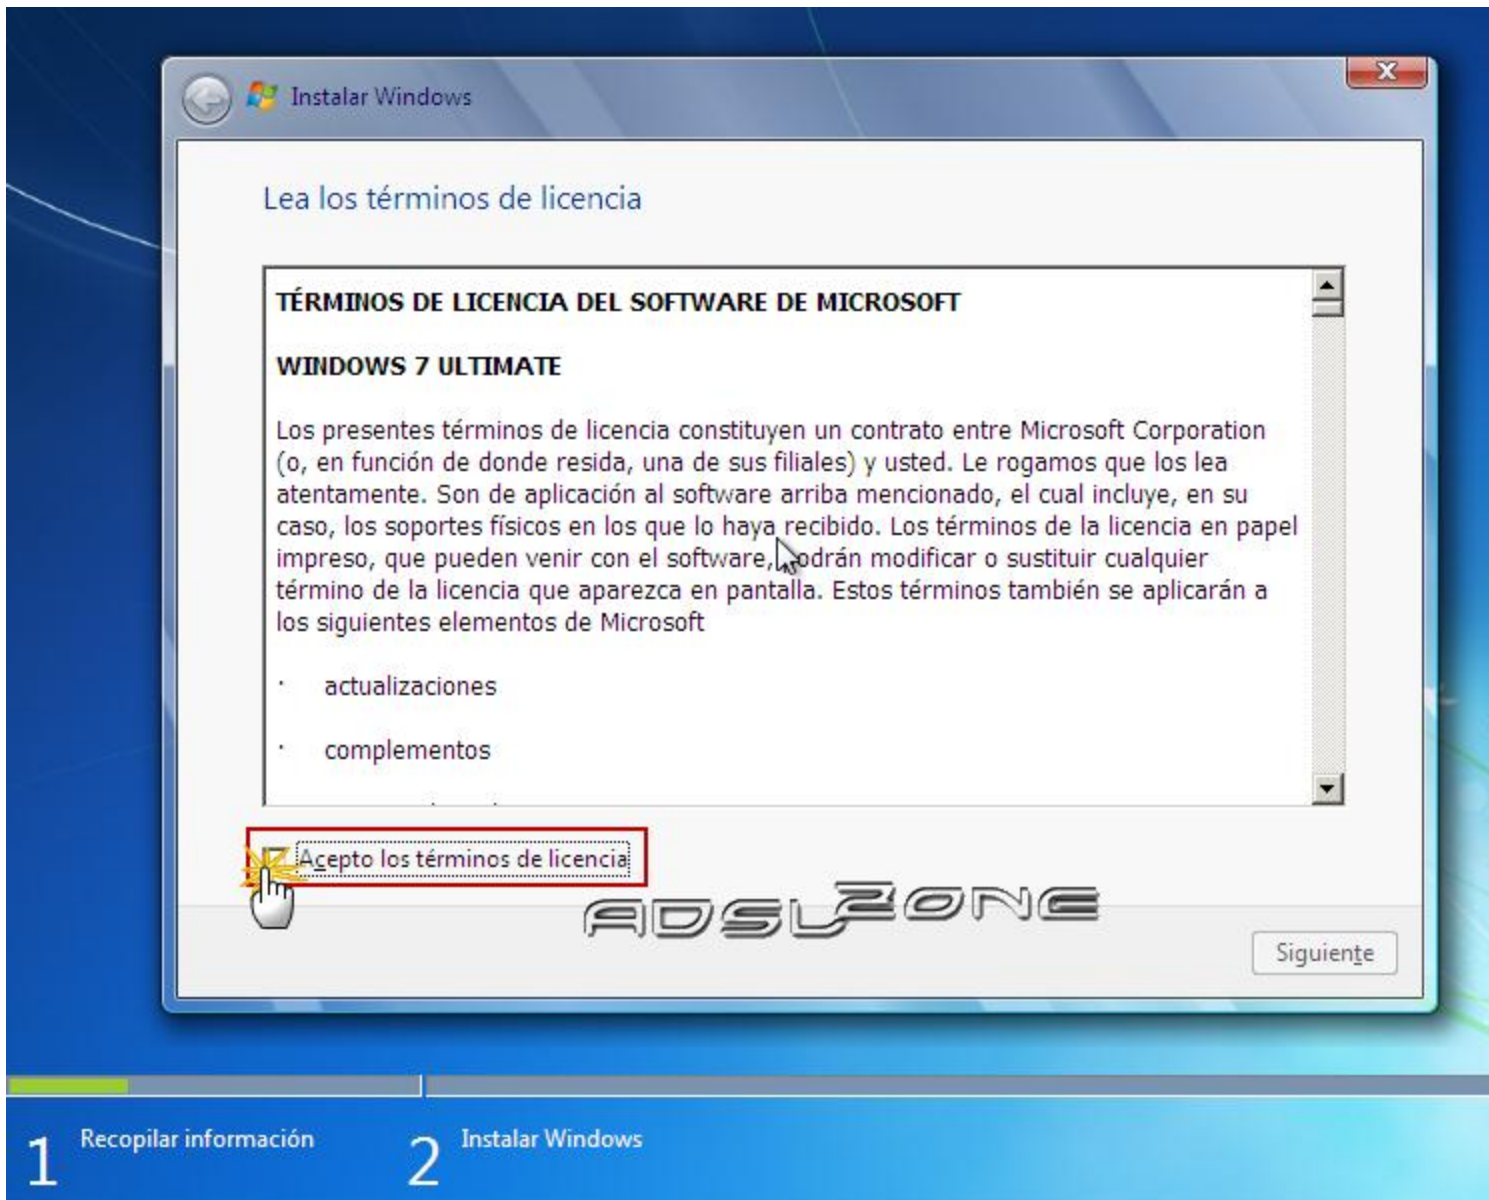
Instalar Windows

Lea los términos de licencia

TÉRMINOS DE LICENCIA DEL SOFTWARE DE MICROSOFT

WINDOWS 7 ULTIMATE

Los presentes términos de licencia constituyen un contrato entre Microsoft Corporation (o, en función de donde resida, una de sus filiales) y usted. Le rogamos que los lea atentamente. Son de aplicación al software arriba mencionado, el cual incluye, en su caso, los soportes físicos en los que lo haya recibido. Los términos de la licencia en papel impreso, que pueden venir con el software, podrán modificar o sustituir cualquier término de la licencia que aparezca en pantalla. Estos términos también se aplicarán a los siguientes elementos de Microsoft

· actualizaciones

· complementos

Acepto los términos de licencia

ADSLZONE

Siguiente

1 Recopilar información

2 Instalar Windows